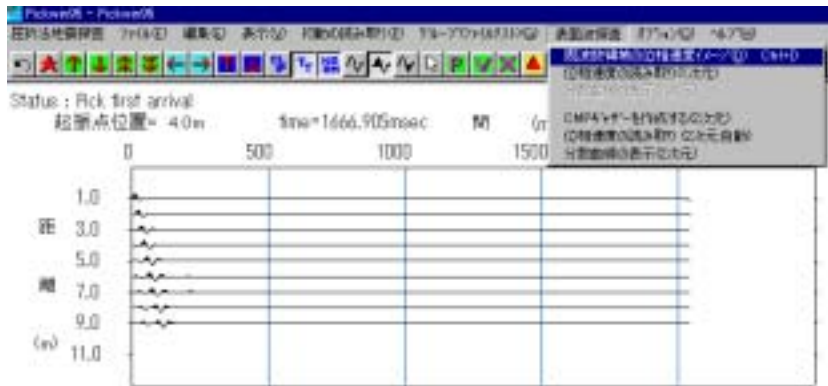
Pickwin95 - Pickwin95

屈折法地震探査 ファイル(F) 編集(E) 表示(V) 初動の読み取り(I) グループフワード(S) 表面波探査 オプション(O) ヘルプ(H)

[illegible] Ctrl+D
位相速度の読み取り(1次元)
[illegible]
CMPギャザーを作成する(2次元)
位相速度の読み取り(2次元自動)
分散曲線の表示(2次元)

Status : Pick first arrival
起振点位置= 4.0m time=1666.905msec 間 (m

0 500 1000 1500

1.0
距 3.0
5.0
離 7.0
9.0
(m) 11.0